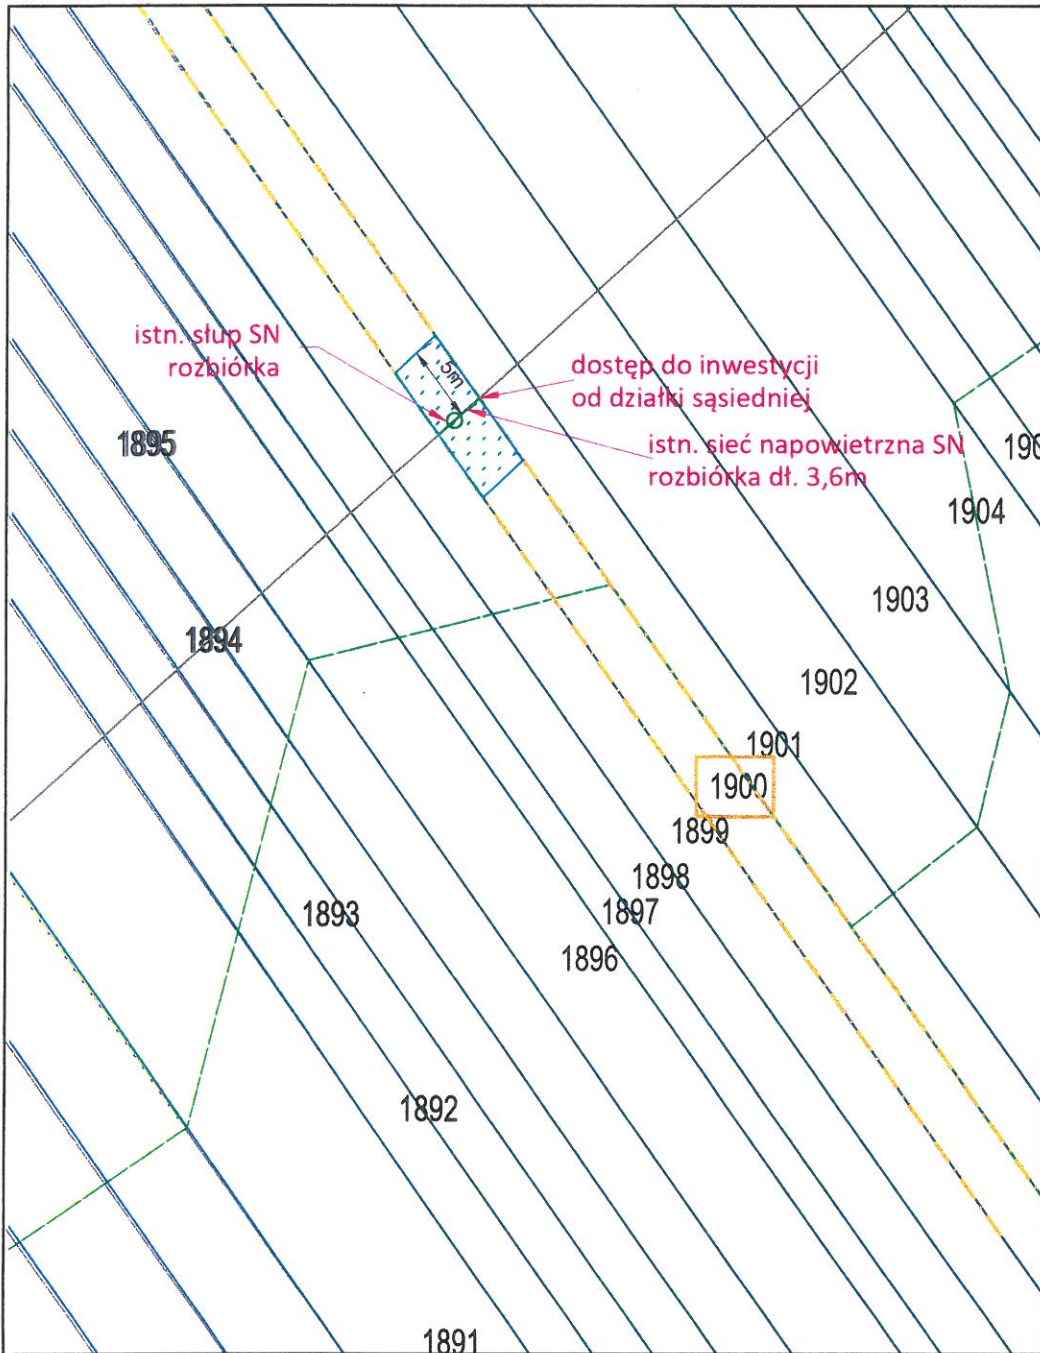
istn. słup SN
rozbiórka

5m

dostęp do inwestycji
od działki sąsiedniej

istn. sieć napowietrzna SN
rozbiórka dł. 3,6m

1895

19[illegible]

1904

1903

1894

1902

1901

1900

1899

1898

1897

1893

1896

1892

1891